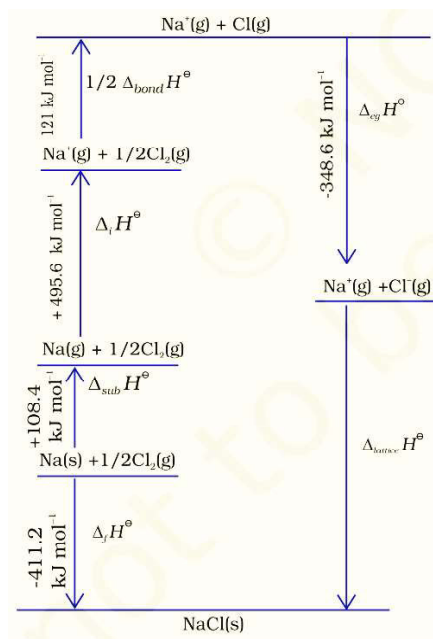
$Na^+(g) + Cl(g)$

121 kJ mol$^{-1}$

$1/2\ \Delta_{bond}H^\ominus$

$Na^+(g) + 1/2Cl_2(g)$

+ 495.6 kJ mol$^{-1}$

$\Delta_i H^\ominus$

$Na(g) + 1/2Cl_2(g)$

+108.4 kJ mol$^{-1}$

$\Delta_{sub}H^\ominus$

$Na(s) + 1/2Cl_2(g)$

-411.2 kJ mol$^{-1}$

$\Delta_f H^\ominus$

-348.6 kJ mol$^{-1}$

$\Delta_{eg}H^\circ$

$Na^+(g) + Cl^-(g)$

$\Delta_{lattice}H^\ominus$

NaCl(s)